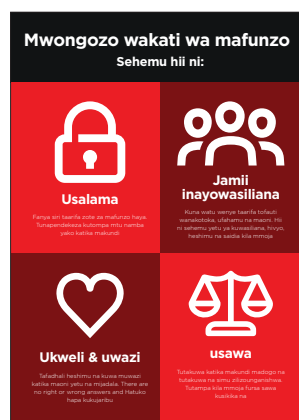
Mwongozo wakati wa mafunzo

Sehemu hii ni:

Usalama

Fanya siri taarifa zote za mafunzo haya. Tunapendekeza kutompa mtu namba yako katika makundi

Jamii inayowasiliana

Kuna watu wenye taarifa tofauti wanaokotoka, utaheshimu maoni. Hii ni sehemu yetu ya kuwasiliana, hivyo, heshimu na saidia kila mmoja

Ukweli & uwazi

Tafadhali heshimu na kuwa muwazi katika maoni yetu na mijadala. There are no right or wrong answers and Hatuko hapa kuhukumu

usawa

Tutakuwa katika makundi madogo na tutakuwa na simu zilizounganishwa. Tutampa kila mmoja fursa sawa kuzikika na